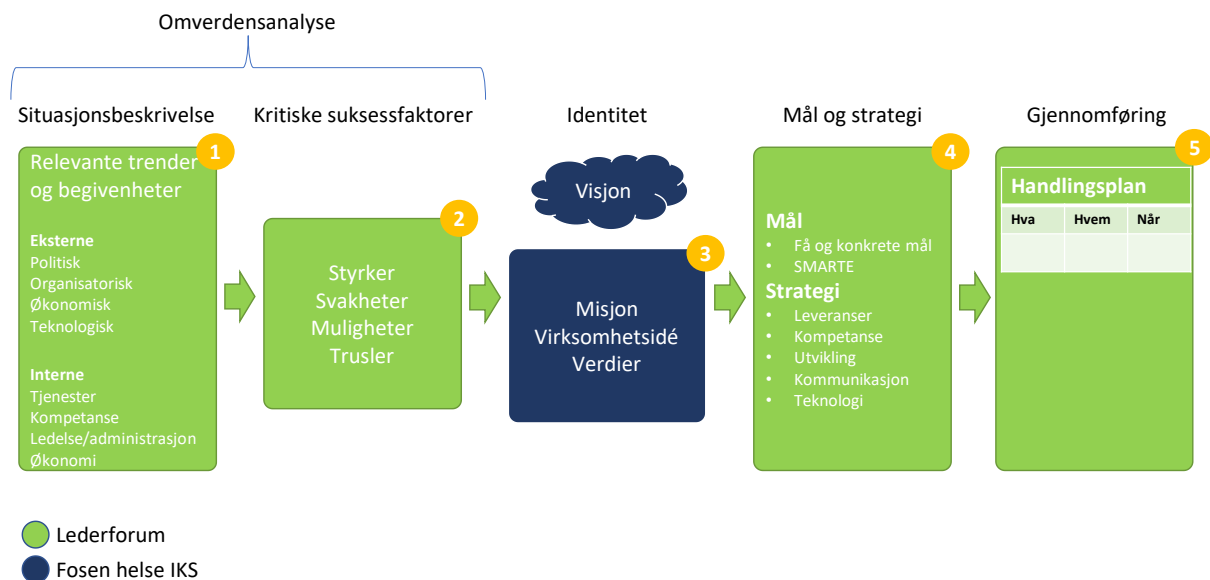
Omverdensanalyse

Situasjonsbeskrivelse

1

Relevante trender og begivenheter

Eksterne
Politisk
Organisatorisk
Økonomisk
Teknologisk

Interne
Tjenester
Kompetanse
Ledelse/administrasjon
Økonomi

Kritiske suksessfaktorer

2

Styrker
Svakheter
Muligheter
Trusler

Identitet

Visjon

3

Misjon
Virksomhetsidé
Verdier

Mål og strategi

4

Mål
• Få og konkrete mål
• SMARTE

Strategi
• Leveranser
• Kompetanse
• Utvikling
• Kommunikasjon
• Teknologi

Gjennomføring

5

Handlingsplan

| Hva | Hvem | Når |
|---|---|---|
| | | |

Lederforum
Fosen helse IKS